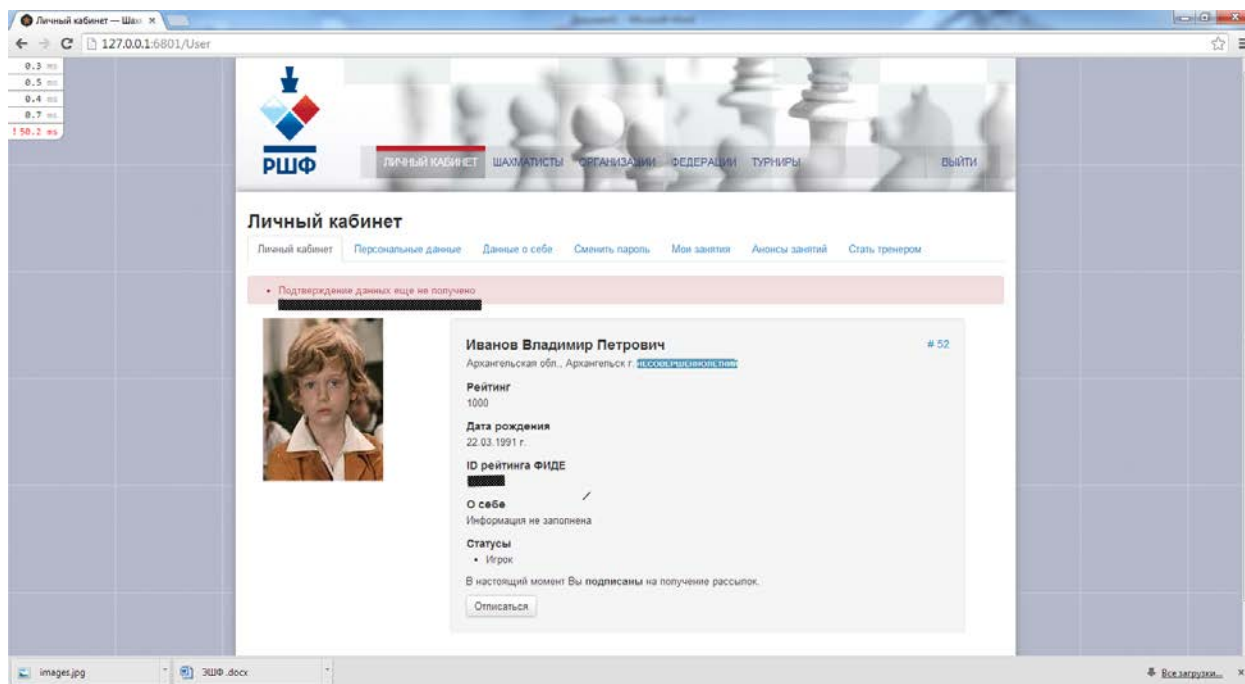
Личный кабинет — Шах ×

127.0.0.1:6801/User

0.3 ms
0.5 ms
0.4 ms
0.7 ms
! 50.2 ms

РШФ

ЛИЧНЫЙ КАБИНЕТ ШАХМАТИСТЫ ОРГАНИЗАЦИИ ФЕДЕРАЦИИ ТУРНИРЫ ВЫЙТИ

Личный кабинет

Личный кабинет Персональные данные Данные о себе Сменить пароль Мои занятия Анонсы занятий Стать тренером

• Подтверждение данных еще не получено

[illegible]

Иванов Владимир Петрович

# 52

Архангельская обл., Архангельск г. НЕСОВЕРШЕННОЛЕТНИЙ

Рейтинг
1000

Дата рождения
22.03.1991 г.

ID рейтинга ФИДЕ
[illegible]

О себе
Информация не заполнена

Статусы
• Игрок

В настоящий момент Вы подписаны на получение рассылок.

Отписаться

images.jpg

ЭШФ .docx

Все загрузки...